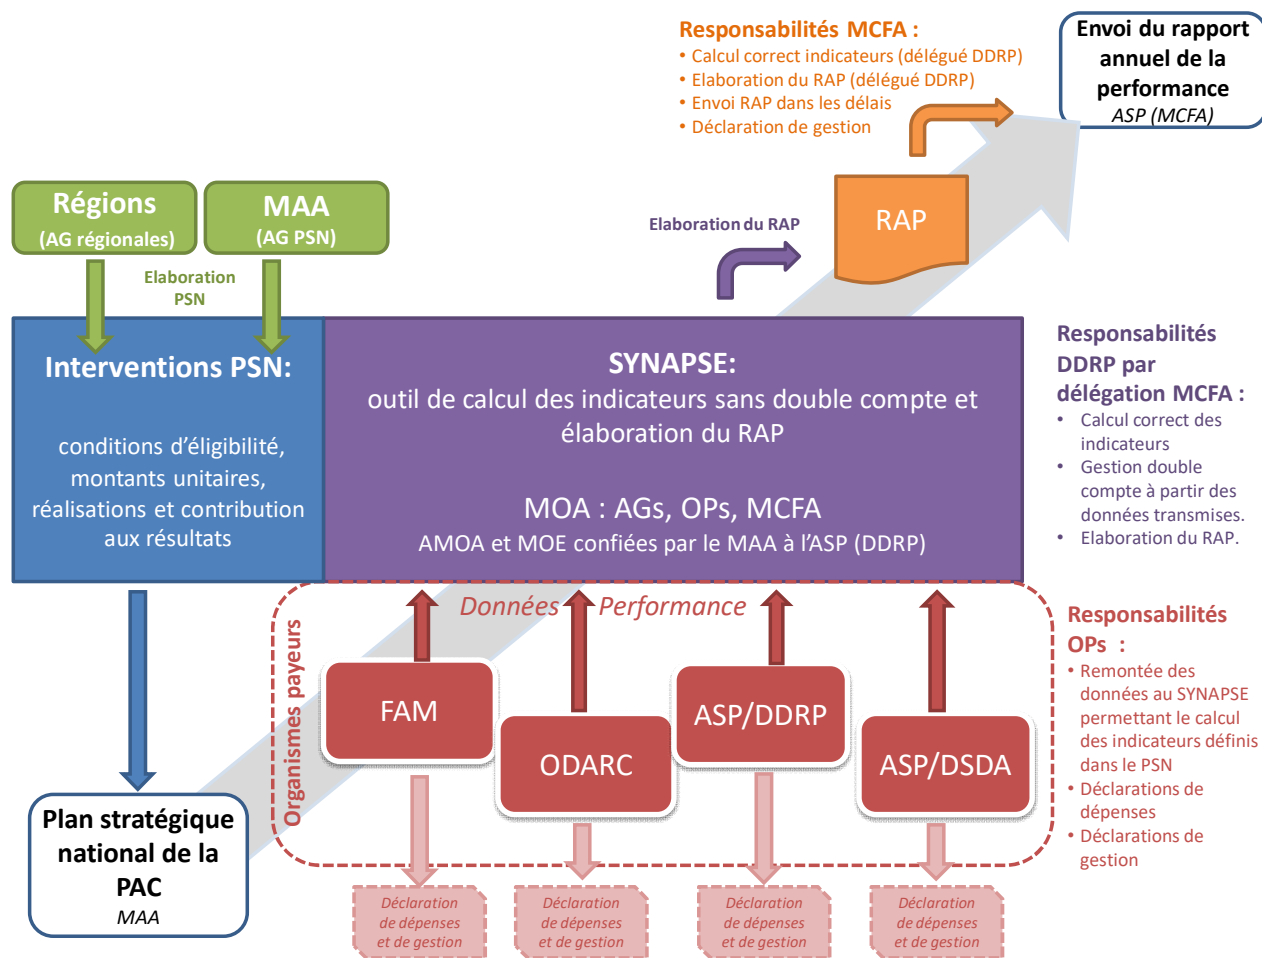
Responsabilités MCFA :
• Calcul correct indicateurs (délégué DDRP)
• Elaboration du RAP (délégué DDRP)
• Envoi RAP dans les délais
• Déclaration de gestion

Envoi du rapport annuel de la performance
ASP (MCFA)

Régions
(AG régionales)

MAA
(AG PSN)

Elaboration PSN

Elaboration du RAP

RAP

Interventions PSN:

conditions d'éligibilité, montants unitaires, réalisations et contribution aux résultats

SYNAPSE:
outil de calcul des indicateurs sans double compte et élaboration du RAP

MOA : AGs, OPs, MCFA
AMOA et MOE confiées par le MAA à l'ASP (DDRP)

Responsabilités DDRP par délégation MCFA :
• Calcul correct des indicateurs
• Gestion double compte à partir des données transmises.
• Elaboration du RAP.

Données Performance

Organismes payeurs

FAM

ODARC

ASP/DDRP

ASP/DSDA

Responsabilités OPs :
• Remontée des données au SYNAPSE permettant le calcul des indicateurs définis dans le PSN
• Déclarations de dépenses
• Déclarations de gestion

Plan stratégique national de la PAC
MAA

Déclaration de dépenses et de gestion

Déclaration de dépenses et de gestion

Déclaration de dépenses et de gestion

Déclaration de dépenses et de gestion